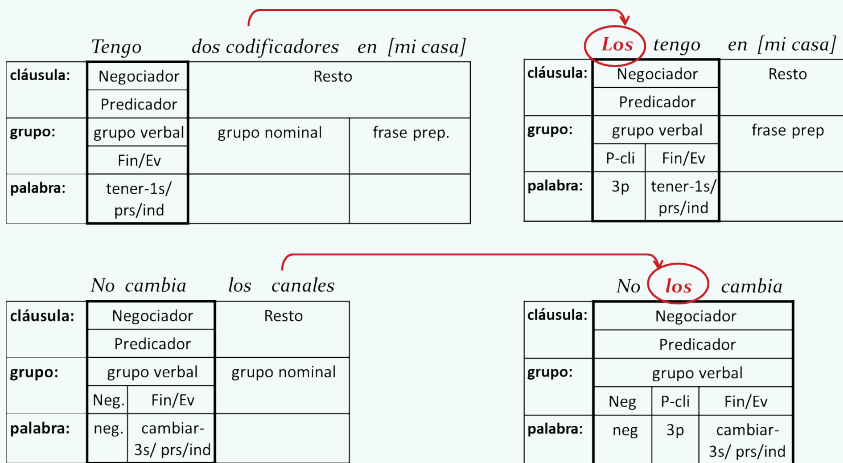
Tengo dos codificadores en [mi casa]

| | | | |
|---|---|---|---|
| cláusula: | Negociador | Resto | |
| | Predicador | | |
| grupo: | grupo verbal | grupo nominal | frase prep. |
| | Fin/Ev | | |
| palabra: | tener-1s/ prs/ind | | |

Los tengo en [mi casa]

| | | | |
|---|---|---|---|
| cláusula: | Negociador | | Resto |
| | Predicador | | |
| grupo: | grupo verbal | | frase prep |
| | P-cli | Fin/Ev | |
| palabra: | 3p | tener-1s/ prs/ind | |

No cambia los canales

| | | | |
|---|---|---|---|
| cláusula: | Negociador | | Resto |
| | Predicador | | |
| grupo: | grupo verbal | | grupo nominal |
| | Neg. | Fin/Ev | |
| palabra: | neg. | cambiar-3s/ prs/ind | |

No los cambia

| | | | |
|---|---|---|---|
| cláusula: | Negociador | | |
| | Predicador | | |
| grupo: | grupo verbal | | |
| | Neg | P-cli | Fin/Ev |
| palabra: | neg | 3p | cambiar-3s/ prs/ind |